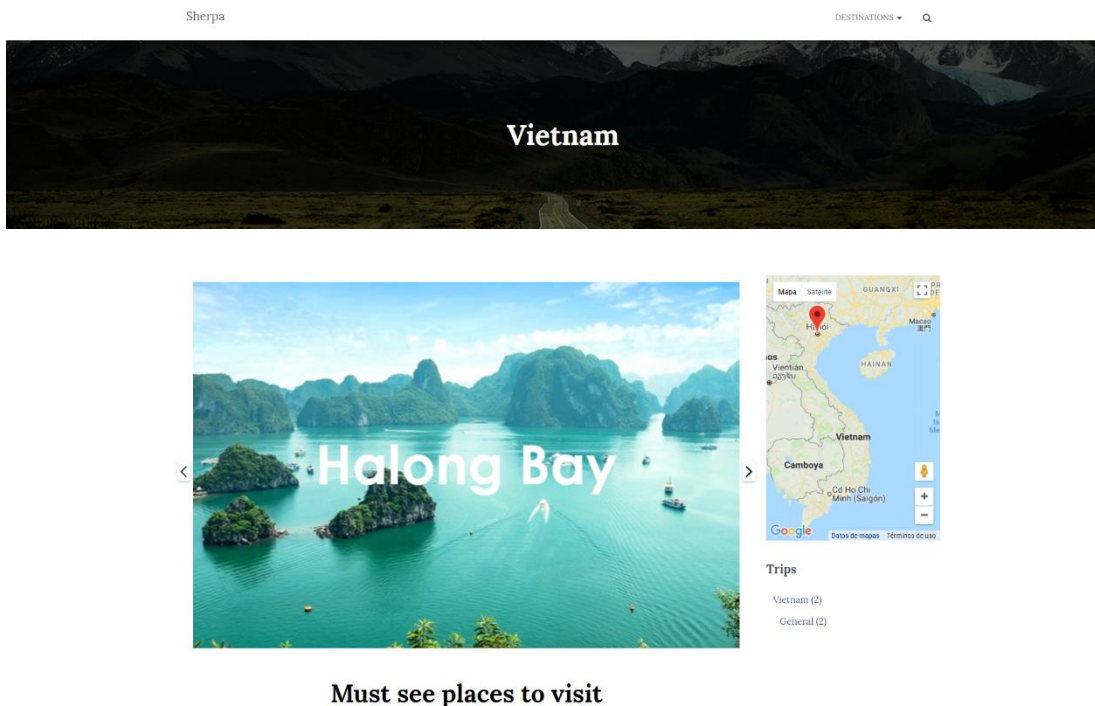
Sherpa

DESTINATIONS

Vietnam

Halong Bay

Mapa Satélite

GUANGXI

Hanói

Macao

HAINAN

Vientián

Vietnam

Camboya

Cd Ho Chi Minh (Saigón)

Google

Datos de mapas Términos de uso

Trips

Vietnam (2)

General (2)

Must see places to visit